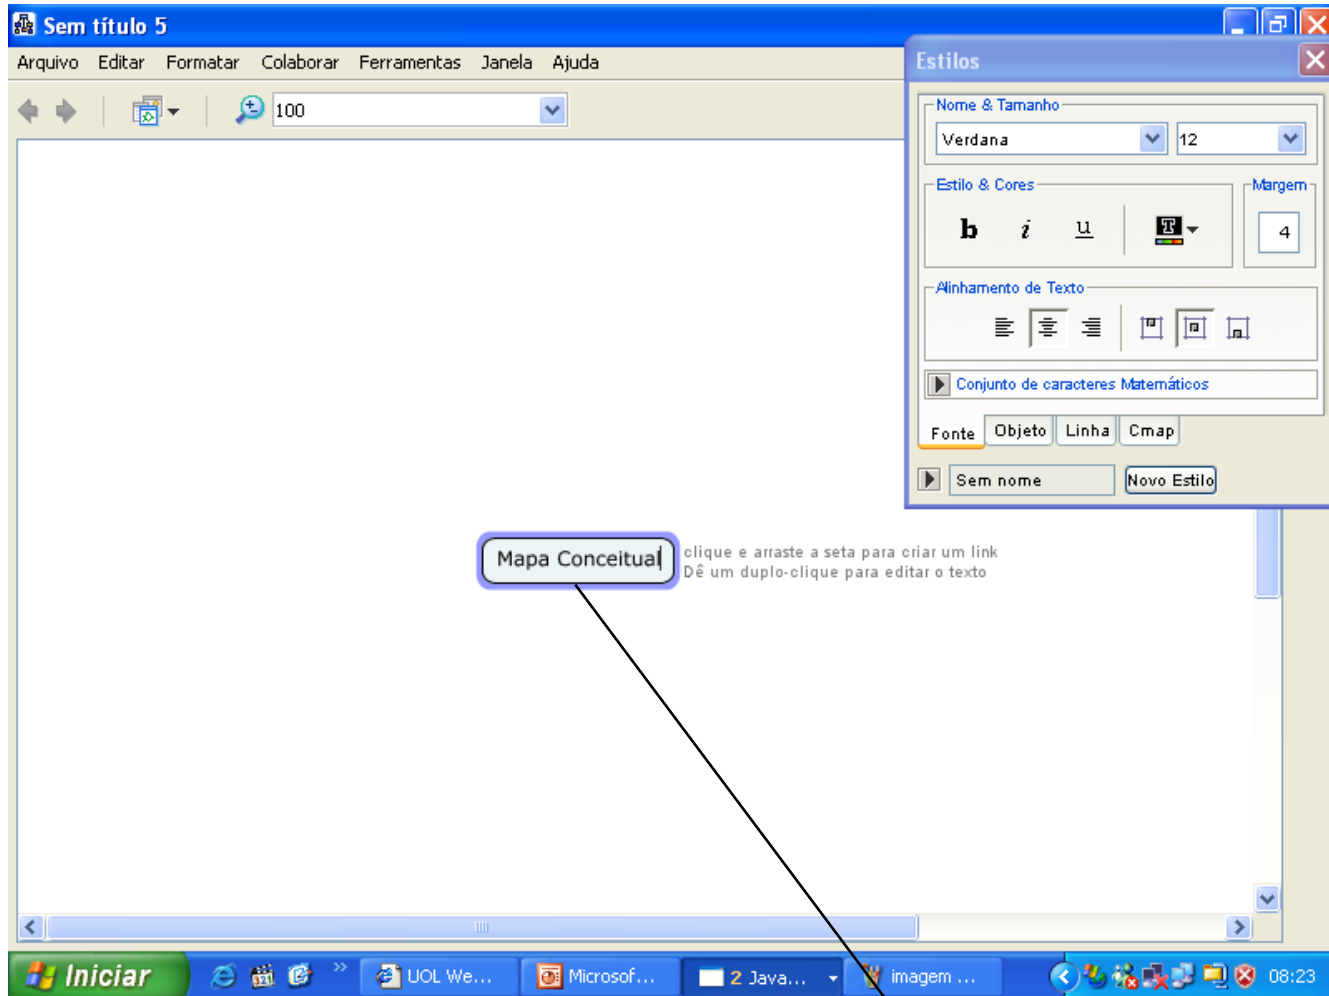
Sem título 5

Arquivo Editar Formatar Colaborar Ferramentas Janela Ajuda

100

Estilos

Nome & Tamanho

Verdana

12

Estilo & Cores

b i u

Margem

4

Alinhamento de Texto

Conjunto de caracteres Matemáticos

Fonte Objeto Linha Cmap

Sem nome

Novo Estilo

Mapa Conceitual

clique e arraste a seta para criar um link
Dê um duplo-clique para editar o texto

Iniciar

UOL We...

Microsof...

2 Java...

imagem ...

08:23